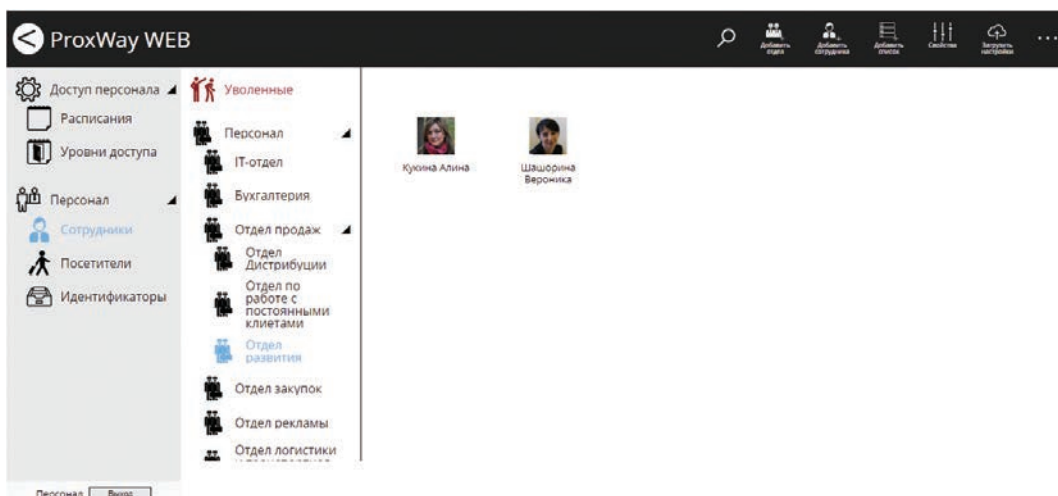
ProxWay WEB

Добавить отдел | Добавить сотрудника | Добавить список | Свойства | Загрузить настройки | ...

Доступ персонала
Расписания
Уровни доступа

Персонал
Сотрудники
Посетители
Идентификаторы

Персонал | Выход

Уволенные

Персонал
IT-отдел
Бухгалтерия
Отдел продаж
Отдел Дистрибуции
Отдел по работе с постоянными клиетами
Отдел развития
Отдел закупок
Отдел рекламы
Отдел логистики

Кукина Алина
Шашорина Вероника